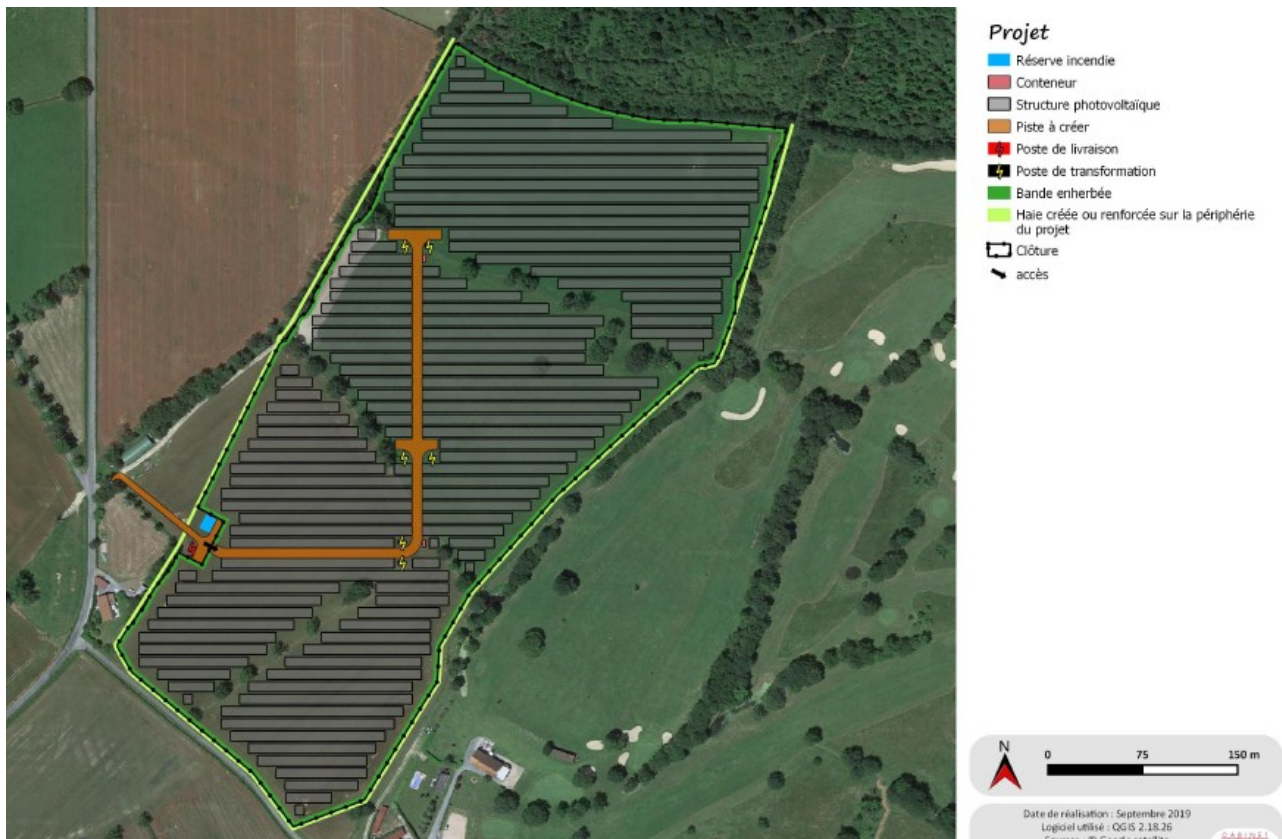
Projet
Réserve incendie
Conteneur
Structure photovoltaïque
Piste à créer
Poste de livraison
Poste de transformation
Bande enherbée
Haie créée ou renforcée sur la périphérie du projet
Clôture
accès

N
0 75 150 m

Date de réalisation : Septembre 2019
Logiciel utilisé : QGIS 2.18.26
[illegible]